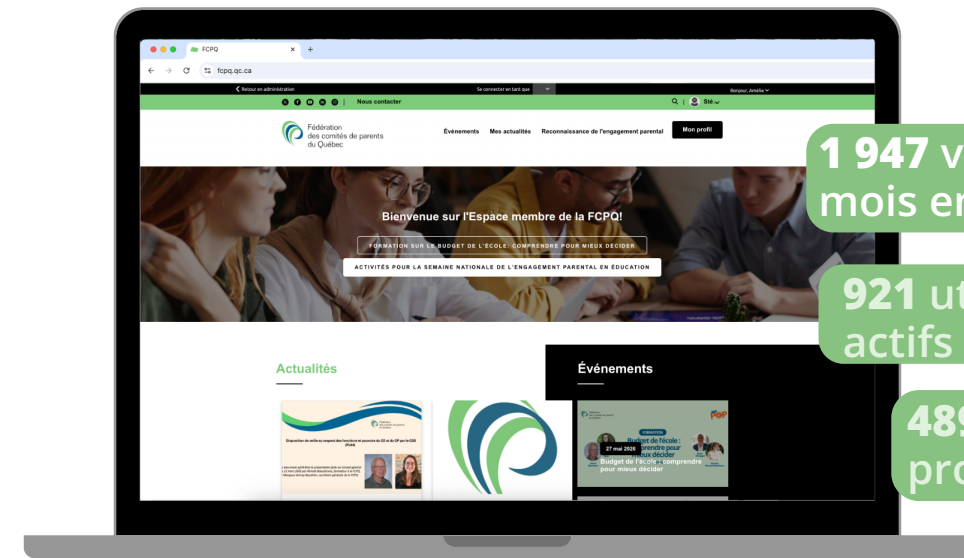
FCPQ

fcpq.qc.ca

Retour en administration

Se connecter en tant que

Bonjour, Amélie

Nous contacter

Sté.

Fédération des comités de parents du Québec

Événements Mes actualités Reconnaissance de l'engagement parental Mon profil

Bienvenue sur l'Espace membre de la FCPQ!

FORMATION SUR LE BUDGET DE L'ÉCOLE: COMPRENDRE POUR MIEUX DÉCIDER

ACTIVITÉS POUR LA SEMAINE NATIONALE DE L'ENGAGEMENT PARENTAL EN ÉDUCATION

Actualités

Événements

27 mai 2026

Budget de l'école : comprendre pour mieux décider

1 947 v
mois en

921 ut
actifs

489
pro